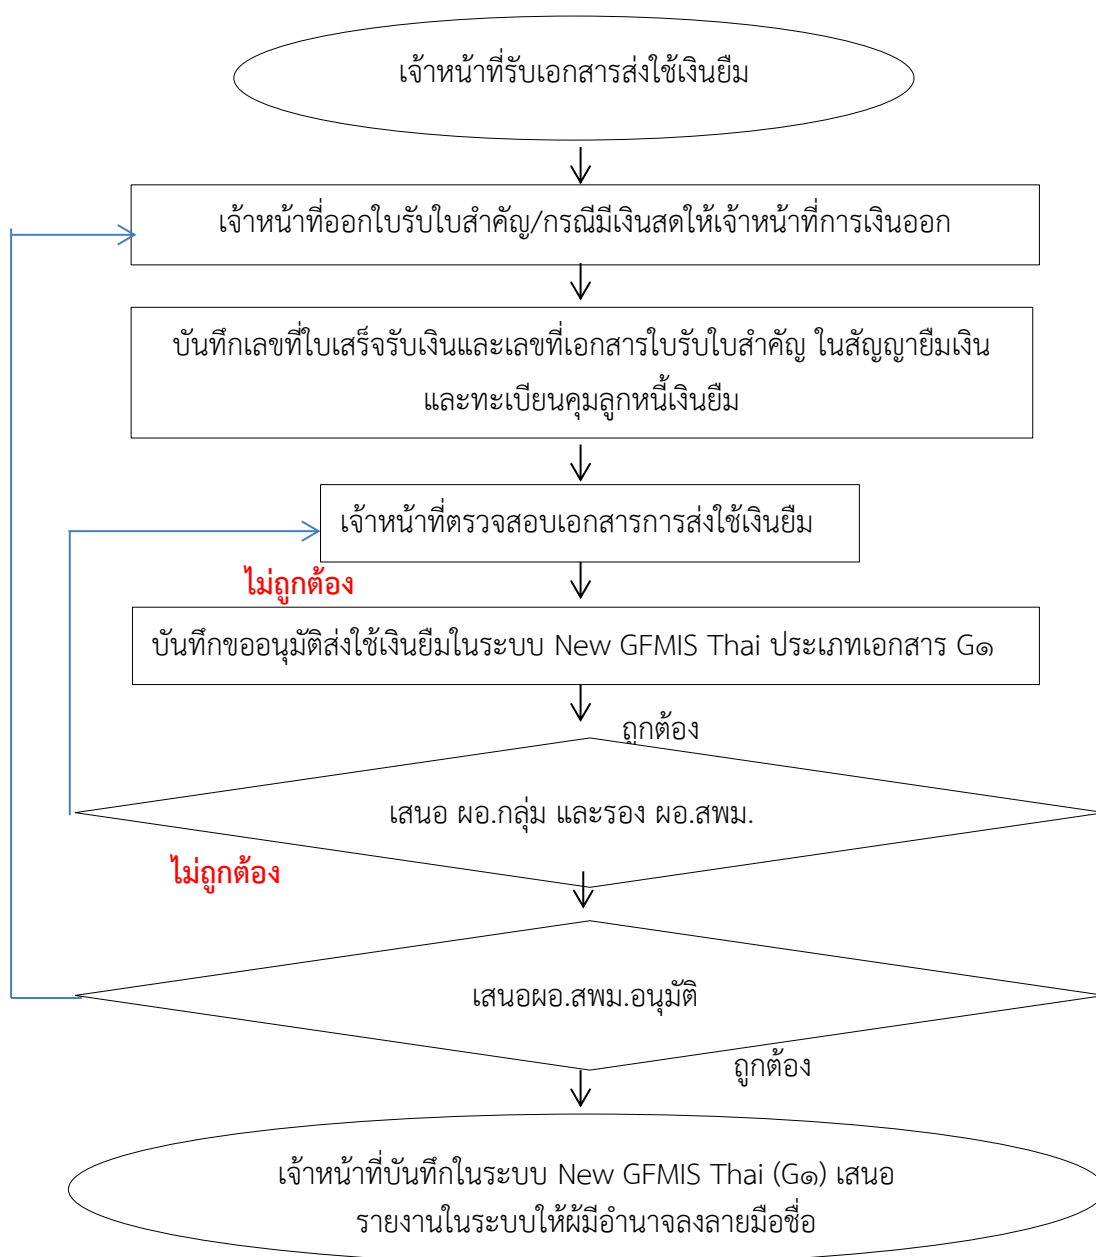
เจ้าหน้าที่รับเอกสารส่งใช้เงินยืม

เจ้าหน้าที่ออกใบรับใบสำคัญ/กรณีมีเงินสดให้เจ้าหน้าที่การเงินออก

บันทึกเลขที่ใบเสร็จรับเงินและเลขที่เอกสารใบรับใบสำคัญ ในสัญญายืมเงิน และทะเบียนคุมลูกหนี้เงินยืม

เจ้าหน้าที่ตรวจสอบเอกสารการส่งใช้เงินยืม

ไม่ถูกต้อง

บันทึกขออนุมัติส่งใช้เงินยืมในระบบ New GFMIS Thai ประเภทเอกสาร G๑

ถูกต้อง

เสนอ ผอ.กลุ่ม และรอง ผอ.สพม.

ไม่ถูกต้อง

เสนอผอ.สพม.อนุมัติ

ถูกต้อง

เจ้าหน้าที่บันทึกในระบบ New GFMIS Thai (G๑) เสนอ รายงานในระบบให้ผู้มีอำนาจลงลายมือชื่อ